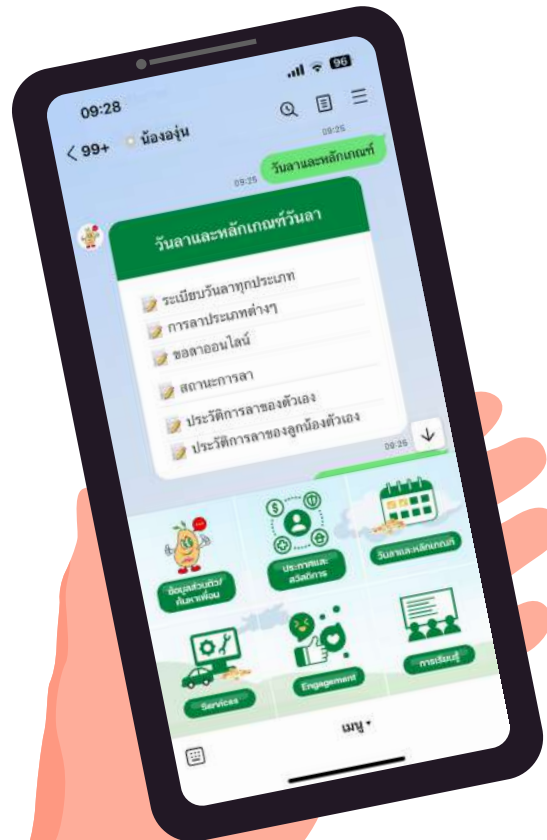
09:28

96

< 99+ น้ององุ่น

09:25

วันลาและหลักเกณฑ์

09:25

วันลาและหลักเกณฑ์วันลา

ระเบียบวันลาทุกประเภท

การลาประเภทต่างๆ

ขอลาออนไลน์

สถานะการลา

ประวัติการลาของตัวเอง

ประวัติการลาของลูกน้องตัวเอง

09:26

ข้อมูลส่วนตัว/ค้นหาเพื่อน

ประกาศและสวัสดิการ

วันลาและหลักเกณฑ์

Services

Engagement

การเรียนรู้

เมนู